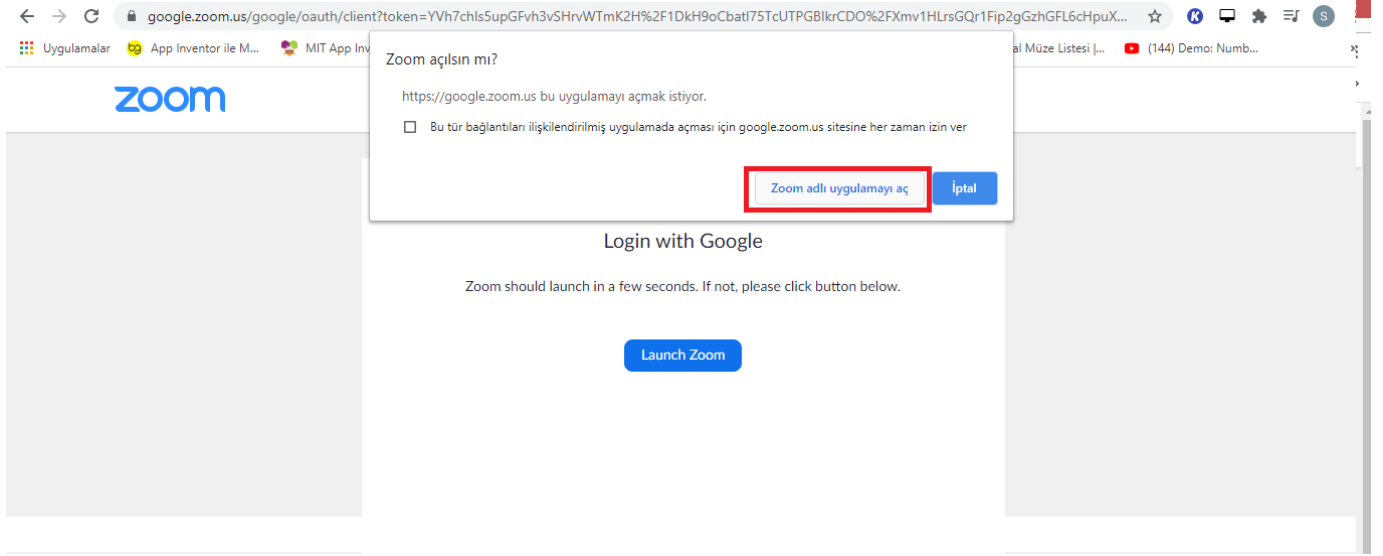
google.zoom.us/google/oauth/client?token=YVh7chls5upGFvh3vSHrvWTmK2H%2F1DkH9oCbatI75TcUTPGBIkrCDO%2FXmv1HLrsGQr1Fip2gGzhGFL6cHpuX...

S

Uygulamalar App Inventor ile M... MIT App Inv al Müze Listesi |... (144) Demo: Numb...

zoom

Zoom açılsın mı?

https://google.zoom.us bu uygulamayı açmak istiyor.

Bu tür bağlantıları ilişkilendirilmiş uygulamada açması için google.zoom.us sitesine her zaman izin ver

Zoom adlı uygulamayı aç

İptal

Login with Google

Zoom should launch in a few seconds. If not, please click button below.

Launch Zoom